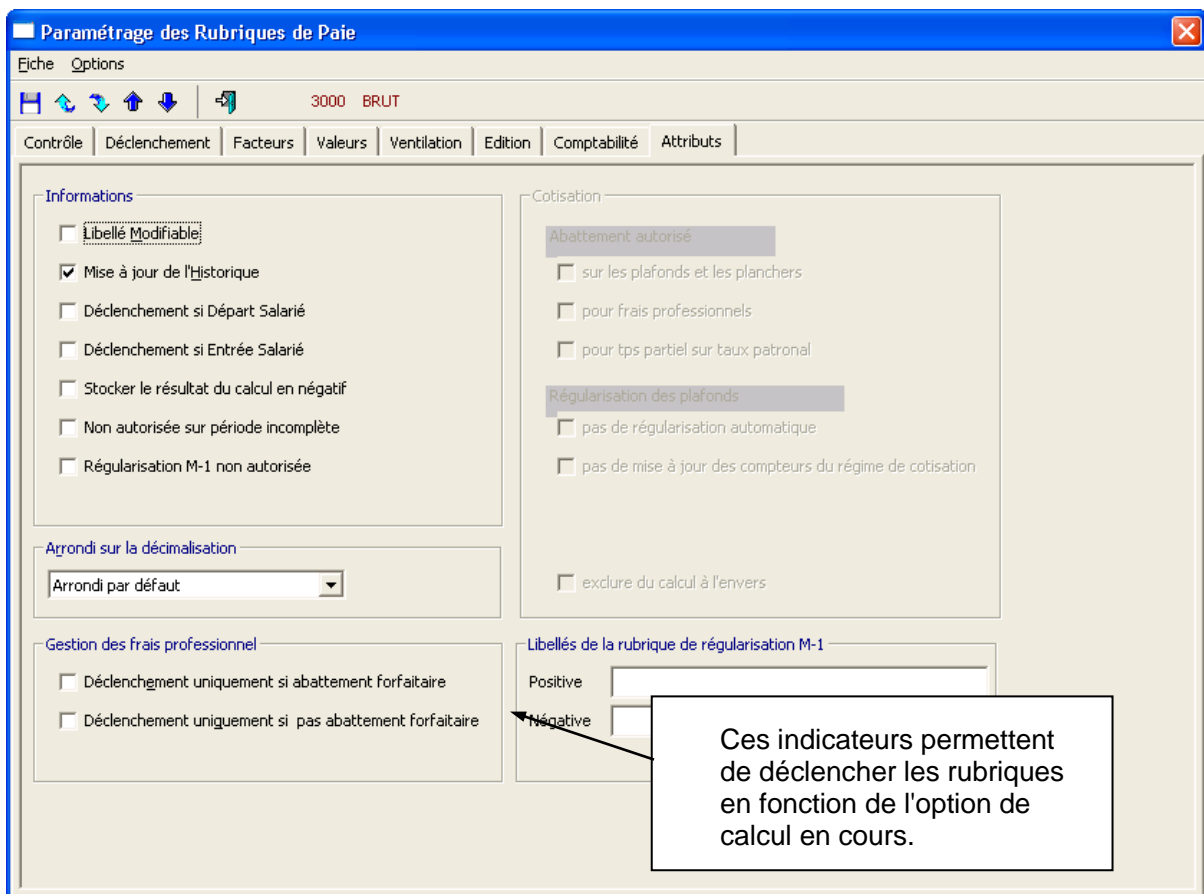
Paramétrage des Rubriques de Paie

Fiche Options

3000 BRUT

Contrôle | Déclenchement | Facteurs | Valeurs | Ventilation | Edition | Comptabilité | Attributs

Informations

Libellé Modifiable

Mise à jour de l'Historique

Déclenchement si Départ Salarié

Déclenchement si Entrée Salarié

Stocker le résultat du calcul en négatif

Non autorisée sur période incomplète

Régularisation M-1 non autorisée

Cotisation

Abattement autorisé

sur les plafonds et les planchers

pour frais professionnels

pour tps partiel sur taux patronal

Régularisation des plafonds

pas de régularisation automatique

pas de mise à jour des compteurs du régime de cotisation

exclure du calcul à l'envers

Arrondi sur la décimalisation

Arrondi par défaut

Gestion des frais professionnel

Déclenchement uniquement si abattement forfaitaire

Déclenchement uniquement si pas abattement forfaitaire

Libellés de la rubrique de régularisation M-1

Positive

Négative

Ces indicateurs permettent de déclencher les rubriques en fonction de l'option de calcul en cours.